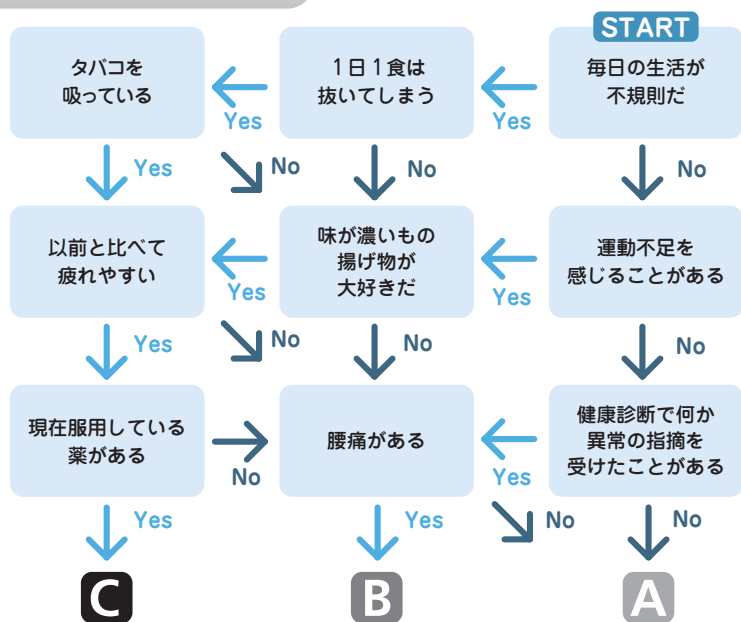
START
毎日の生活が不規則だ
Yes
No
1日1食は抜いてしまう
Yes
No
No
タバコを吸っている
Yes
運動不足を感じることがある
Yes
No
味が濃いもの揚げ物が大好きだ
Yes
No
No
以前と比べて疲れやすい
Yes
健康診断で何か異常の指摘を受けたことがある
Yes
No
No
腰痛がある
Yes
現在服用している薬がある
No
Yes
C
B
A